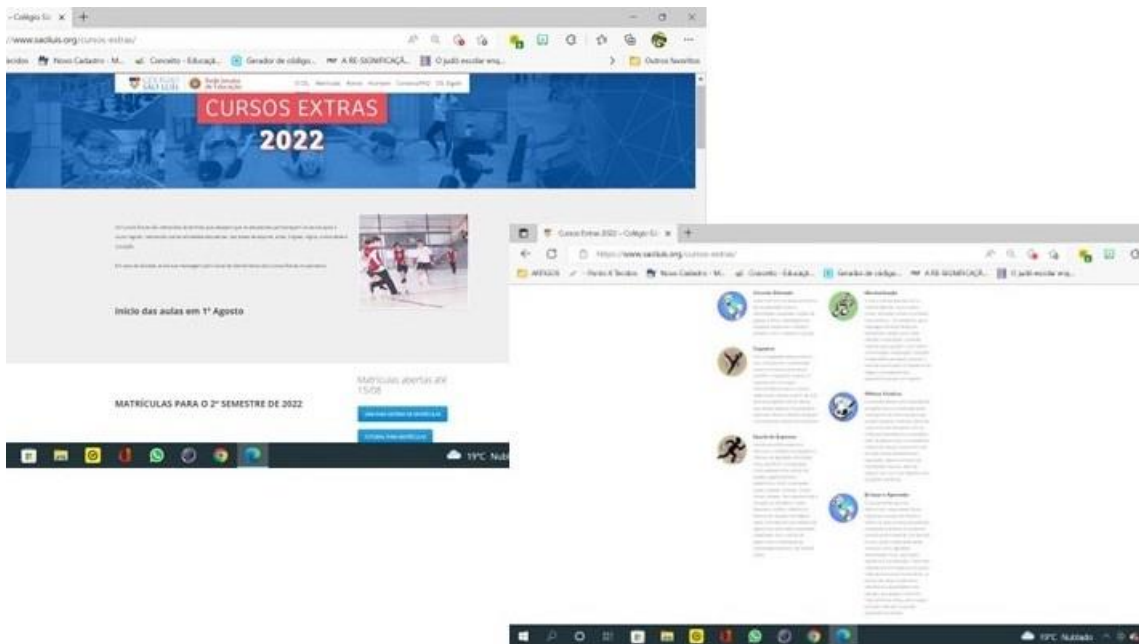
- Colégio S ×

://www.saoluis.org/cursos-extras/

Novo Cadastro - M... Conceito - Educaçã... Gerador de código... A RE-SIGNIFICAÇÃ... O judô escolar enq... Outros favoritos

COLÉGIO SÃO LUÍS Rede Jesuíta de Educação

CURSOS EXTRAS
2022

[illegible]

Início das aulas em 1º Agosto

MATRÍCULAS PARA O 2º SEMESTRE DE 2022

Matrículas abertas até 15/08

19ºC Nubl

Cursos Extras 2022 - Colégio S ×

https://www.saoluis.org/cursos-extras/

ARTIGOS - Perdo X Tecidos Novo Cadastro - M... Conceito - Educaçã... Gerador de código... A RE-SIGNIFICAÇÃ... O judô escolar enq...

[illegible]

19ºC Nublado